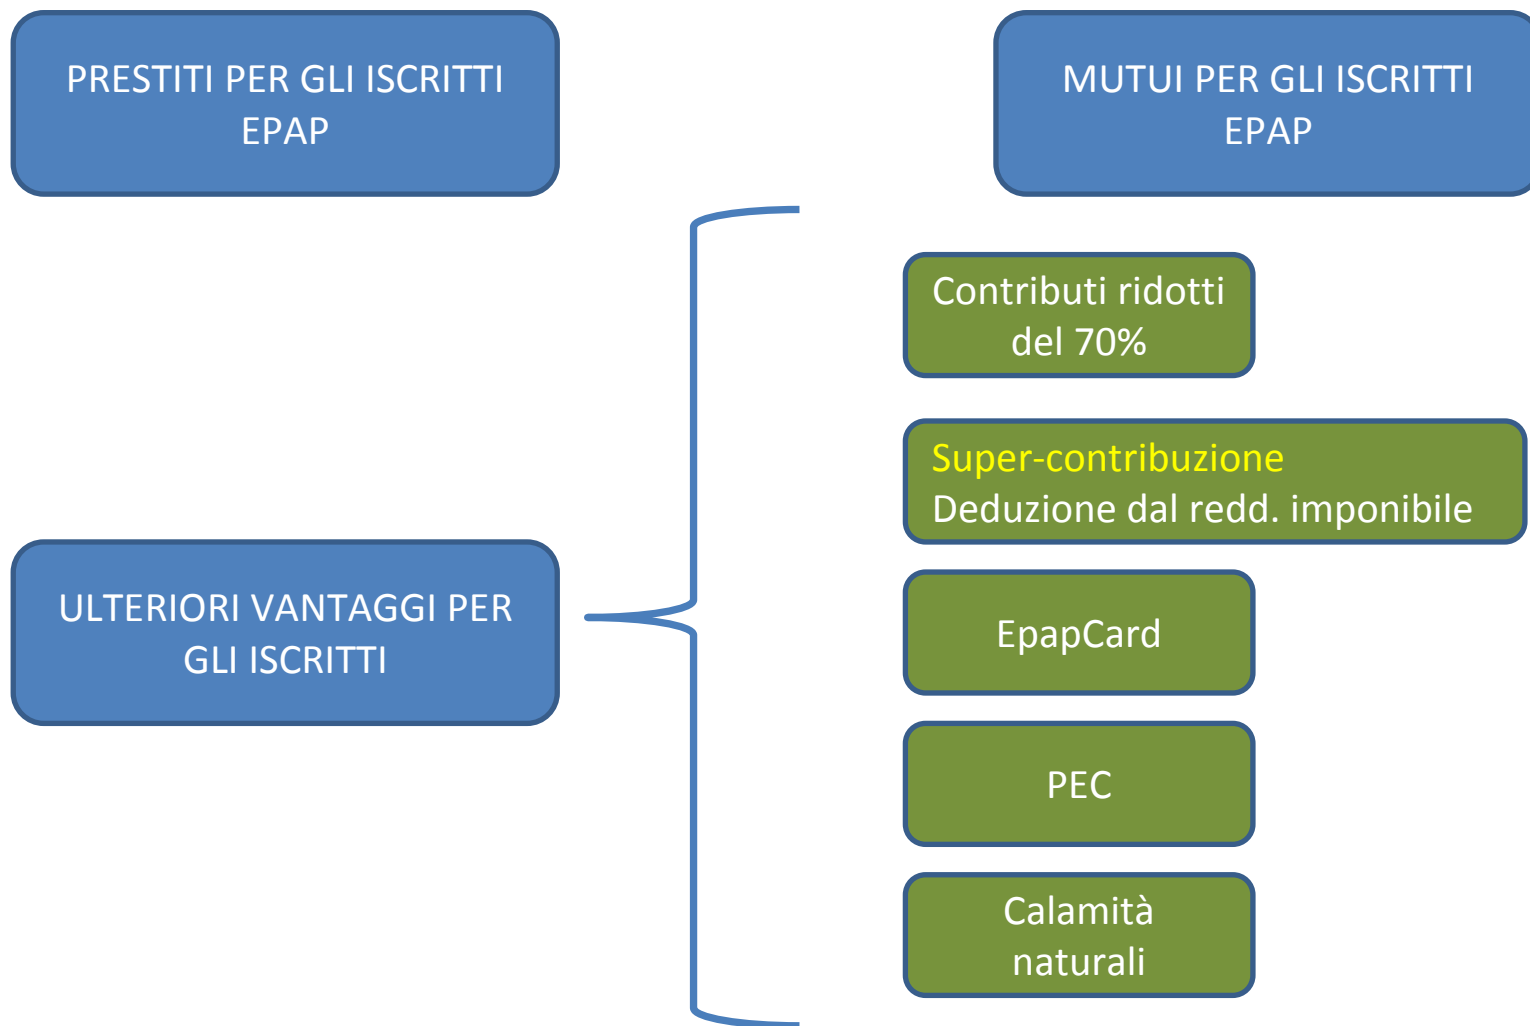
PRESTITI PER GLI ISCRITTI EPAP

MUTUI PER GLI ISCRITTI EPAP

ULTERIORI VANTAGGI PER GLI ISCRITTI

Contributi ridotti del 70%

Super-contribuzione
Deduzione dal redd. imponibile

EpapCard

PEC

Calamità naturali